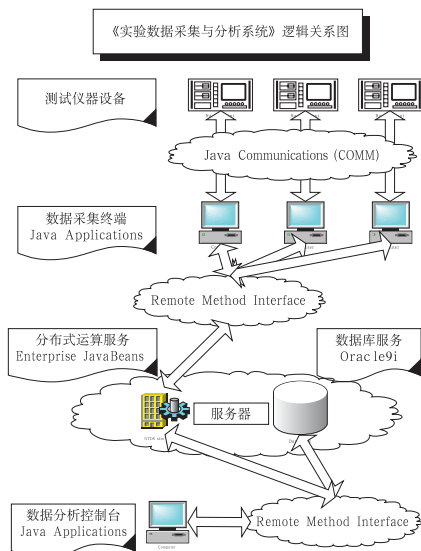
《实验数据采集与分析系统》逻辑关系图

测试仪器设备

Java Communications (COMM)

数据采集终端
Java Applications

Remote Method Interface

分布式运算服务
Enterprise JavaBeans

数据库服务
Oracle9i

服务器

数据分析控制台
Java Applications

Remote Method Interface